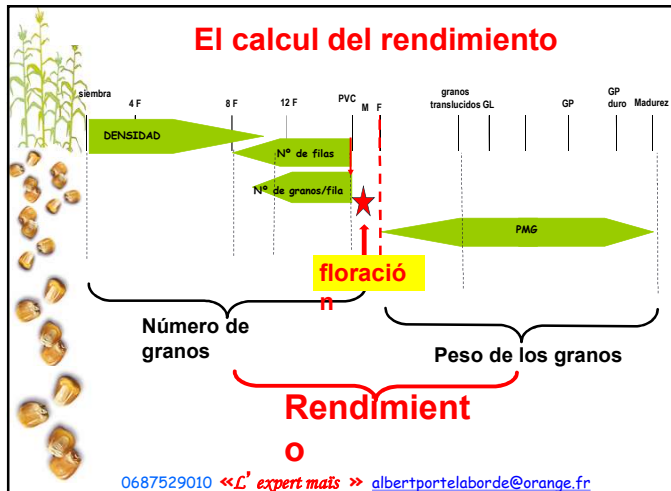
El calcul del rendimiento

siembra

4 F

8 F

12 F

PVC

M

F

granos translucidos

GL

GP

GP duro

Madurez

DENSIDAD

N° de filas

N° de granos/fila

PMG

floració n

Número de granos

Peso de los granos

Rendimient o

0687529010 «L' expert maïs » albertportelaborde@orange.fr